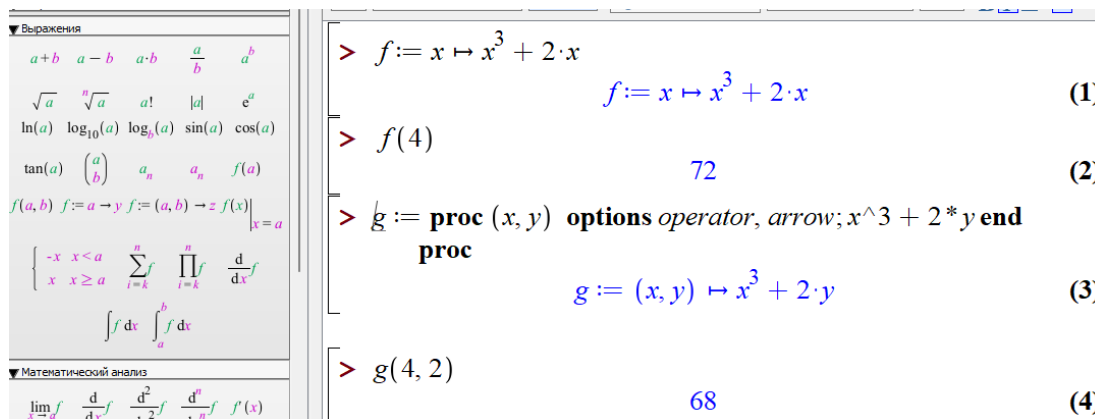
▼ Выражения

$a+b$ $a-b$ $a \cdot b$ $\frac{a}{b}$ $a^b$

$\sqrt{a}$ $\sqrt[n]{a}$ $a!$ $|a|$ $e^a$

$\ln(a)$ $\log_{10}(a)$ $\log_b(a)$ $\sin(a)$ $\cos(a)$

$\tan(a)$ $\binom{a}{b}$ $a_n$ $a_n$ $f(a)$

$f(a,b)$ $f := a \to y$ $f := (a,b) \to z$ $f(x)\Big|_{x=a}$

$\begin{cases} -x & x < a \\ x & x \geq a \end{cases}$ $\sum_{i=k}^{n} f$ $\prod_{i=k}^{n} f$ $\frac{d}{dx} f$

$\int f \, dx$ $\int_a^b f \, dx$

▼ Математический анализ

$\lim f$ $\frac{d}{dx} f$ $\frac{d^2}{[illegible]} f$ $\frac{d^n}{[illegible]} f$ $f'(x)$

> $f := x \mapsto x^3 + 2 \cdot x$

$f := x \mapsto x^3 + 2 \cdot x$ (1)

> $f(4)$

72 (2)

> $g :=$ **proc** $(x, y)$ **options** *operator*, *arrow*; $x$^3 + 2 * $y$ **end proc**

$g := (x, y) \mapsto x^3 + 2 \cdot y$ (3)

> $g(4, 2)$

68 (4)